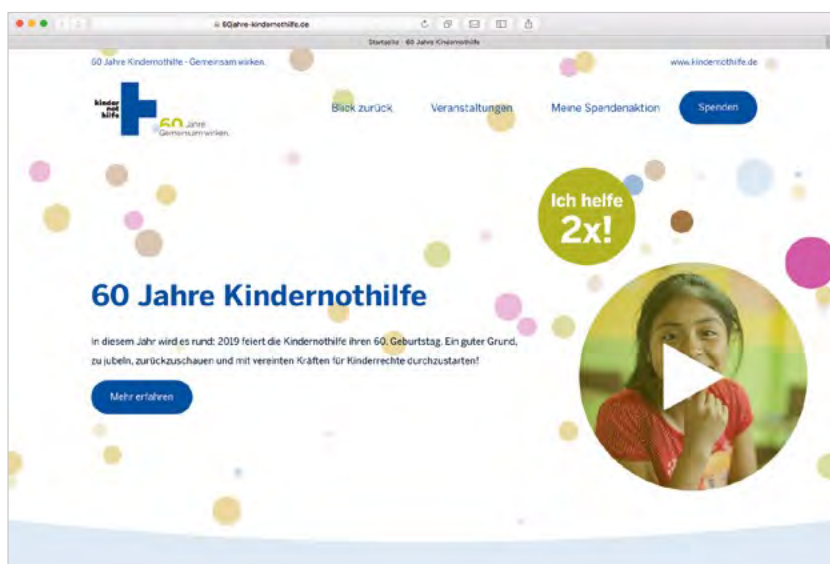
60jahre-kindernothilfe.de

Startseite · 60 Jahre Kindernothilfe

60 Jahre Kindernothilfe - Gemeinsam wirken.

www.kindernothilfe.de

kinder not hilfe

60 Jahre Gemeinsam wirken.

Blick zurück

Veranstaltungen

Meine Spendenaktion

Spenden

Ich helfe 2x!

60 Jahre Kindernothilfe

In diesem Jahr wird es rund: 2019 feiert die Kindernothilfe ihren 60. Geburtstag. Ein guter Grund, zu jubeln, zurückzuschauen und mit vereinten Kräften für Kinderrechte durchzustarten!

Mehr erfahren